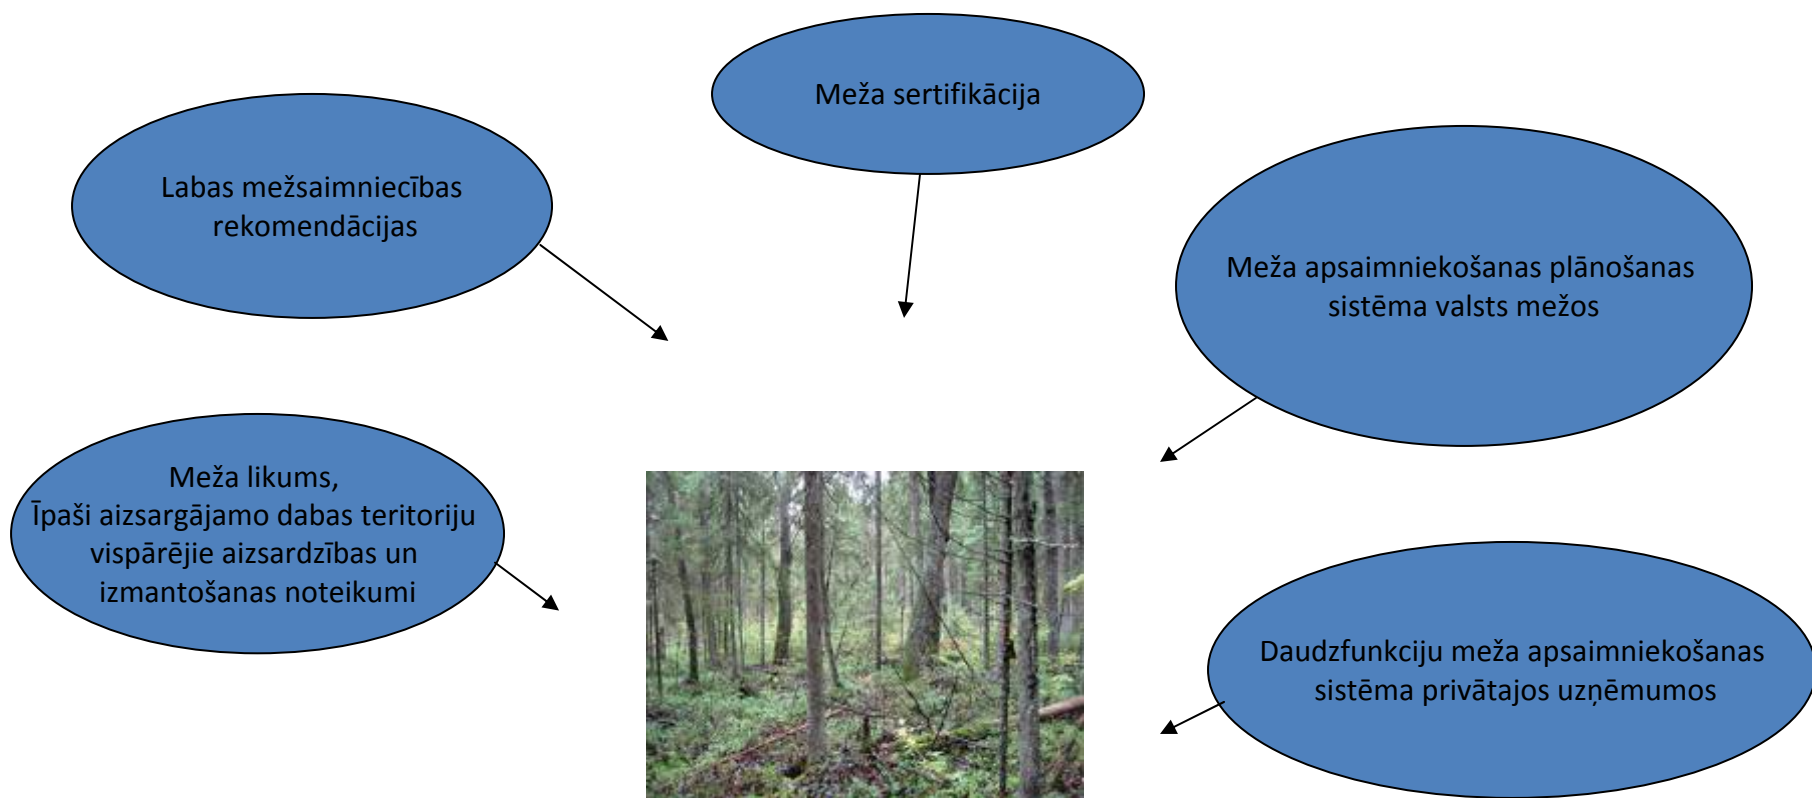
Meža sertifikācija

Labas mežsaimniecības rekomendācijas

Meža apsaimniekošanas plānošanas sistēma valsts mežos

Meža likums,
Īpaši aizsargājamo dabas teritoriju vispārējie aizsardzības un izmantošanas noteikumi

Daudzfunkciju meža apsaimniekošanas sistēma privātajos uzņēmumos